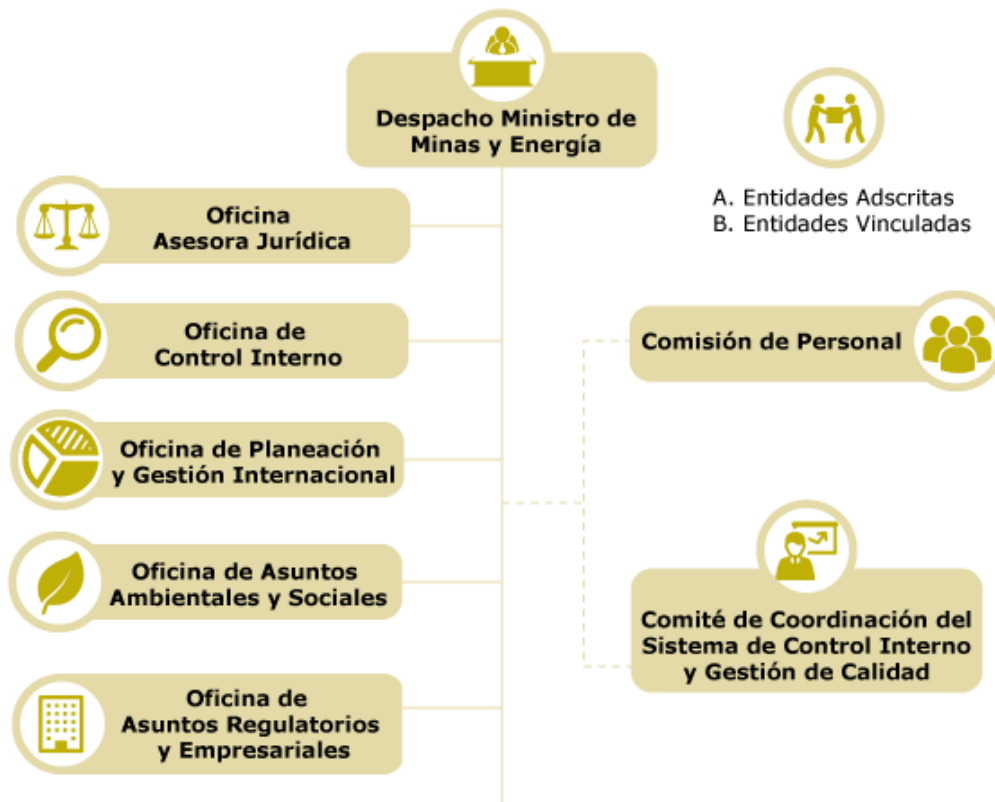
Despacho Ministro de Minas y Energía

A. Entidades Adscritas
B. Entidades Vinculadas

Oficina Asesora Jurídica

Oficina de Control Interno

Comisión de Personal

Oficina de Planeación y Gestión Internacional

Oficina de Asuntos Ambientales y Sociales

Comité de Coordinación del Sistema de Control Interno y Gestión de Calidad

Oficina de Asuntos Regulatorios y Empresariales